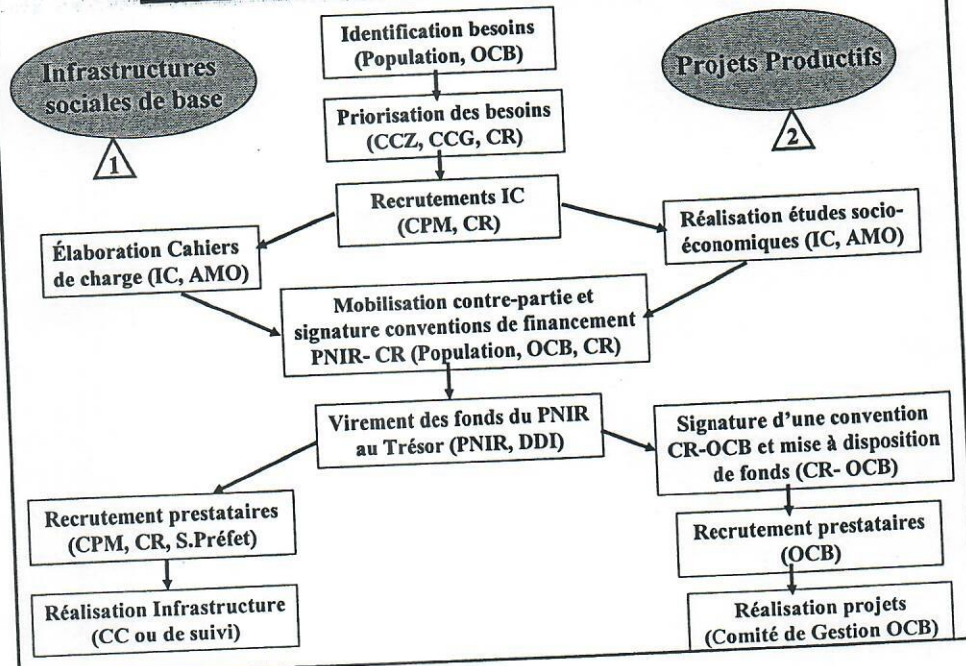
Infrastructures sociales de base

1

Identification besoins (Population, OCB)

Projets Productifs

2

Priorisation des besoins (CCZ, CCG, CR)

Recrutements IC (CPM, CR)

Élaboration Cahiers de charge (IC, AMO)

Réalisation études socio-économiques (IC, AMO)

Mobilisation contre-partie et signature conventions de financement PNIR- CR (Population, OCB, CR)

Virement des fonds du PNIR au Trésor (PNIR, DDI)

Signature d'une convention CR-OCB et mise à disposition de fonds (CR- OCB)

Recrutement prestataires (CPM, CR, S.Préfet)

Recrutement prestataires (OCB)

Réalisation Infrastructure (CC ou de suivi)

Réalisation projets (Comité de Gestion OCB)